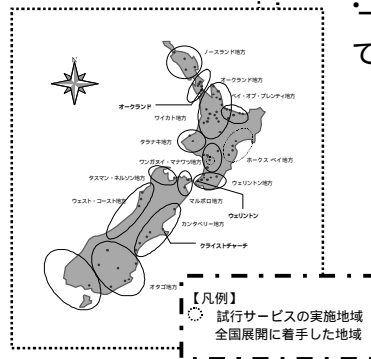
ノースランド地方
オークランド地方
オークランド
ベイ・オブ・プレンティ地方
ワイカト地方
タラナキ地方
ホークス ベイ地方
ワンガヌイ・マナワツ地方
タスマン・ネルソン地方
ウェリントン地方
マルボロ地方
ウェスト・コースト地方
ウェリントン
カンタベリー地方
クライストチャーチ
オタゴ地方

【凡例】
試行サービスの実施地域
全国展開に着手した地域

・ー
て